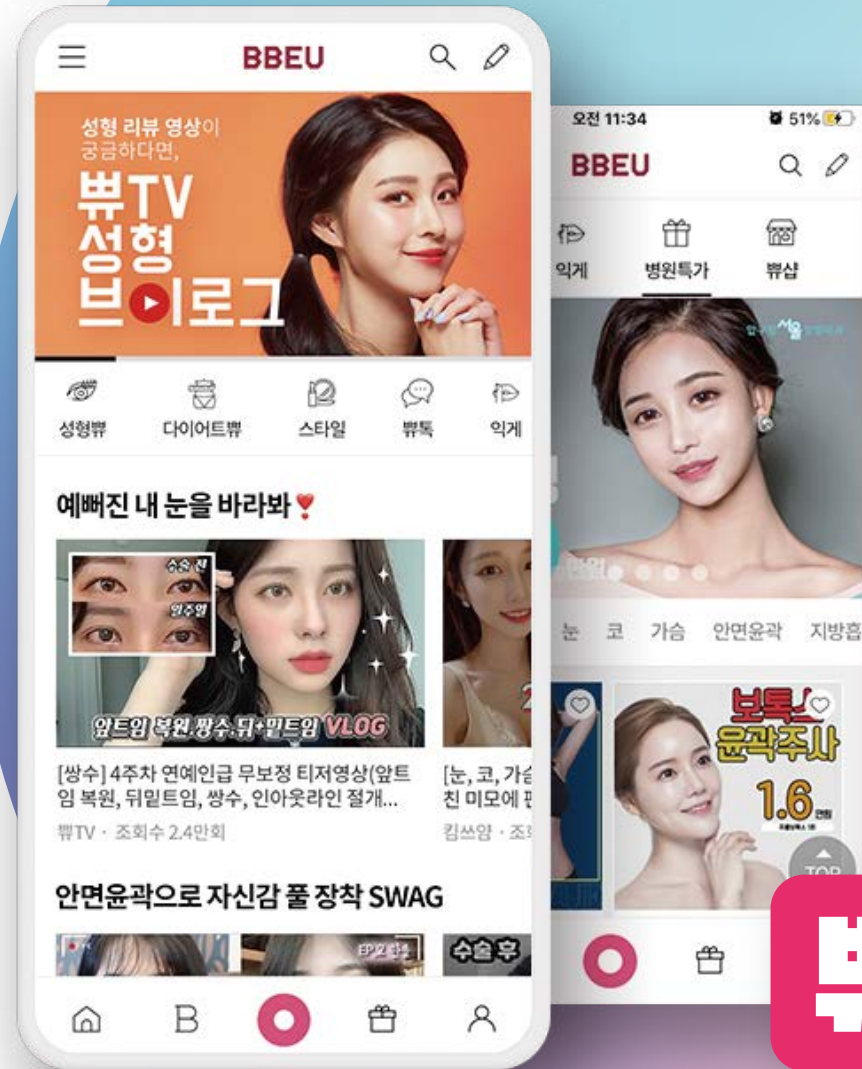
BBEU

성형 리뷰 영상이 궁금하다면,

뷰TV 성형 브이로그

성형뷰
다이어트뷰
스타일
뷰톡
익게

예뻐진 내 눈을 바라봐

수술 전
일주일

앞트임 복원,쌍수,뒤+밑트임 VLOG

[쌍수] 4주차 연예인급 무보정 티저영상(앞트임 복원, 뒤밑트임, 쌍수, 인아웃라인 절개...

뷰TV · 조회수 2.4만회

[눈, 코, 가슴 친 미모에 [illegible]

킴쓰얌 · 조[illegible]

안면윤곽으로 자신감 풀 장착 SWAG

EP.2 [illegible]

수술후

오전 11:34
51%

BBEU

익게
병원특가
뷰샵

눈
코
가슴
안면윤곽
지방흡

보톡스 윤곽주사
1.6

TOP